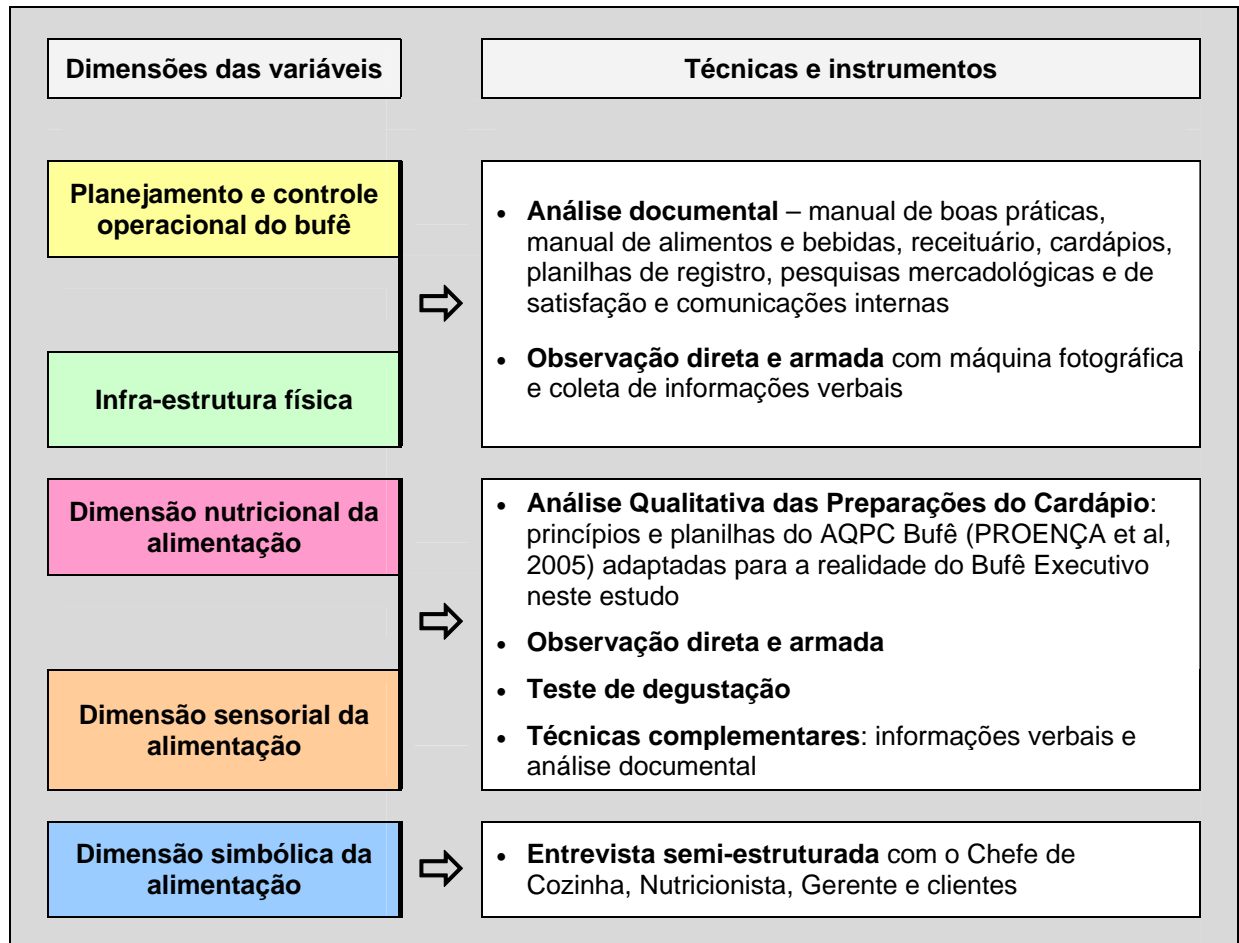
Dimensões das variáveis

Técnicas e instrumentos

Planejamento e controle operacional do bufê

Infra-estrutura física

• **Análise documental** – manual de boas práticas, manual de alimentos e bebidas, receituário, cardápios, planilhas de registro, pesquisas mercadológicas e de satisfação e comunicações internas

• **Observação direta e armada** com máquina fotográfica e coleta de informações verbais

Dimensão nutricional da alimentação

Dimensão sensorial da alimentação

• **Análise Qualitativa das Preparações do Cardápio**: princípios e planilhas do AQPC Bufê (PROENÇA et al, 2005) adaptadas para a realidade do Bufê Executivo neste estudo

• **Observação direta e armada**

• **Teste de degustação**

• **Técnicas complementares**: informações verbais e análise documental

Dimensão simbólica da alimentação

• **Entrevista semi-estruturada** com o Chefe de Cozinha, Nutricionista, Gerente e clientes